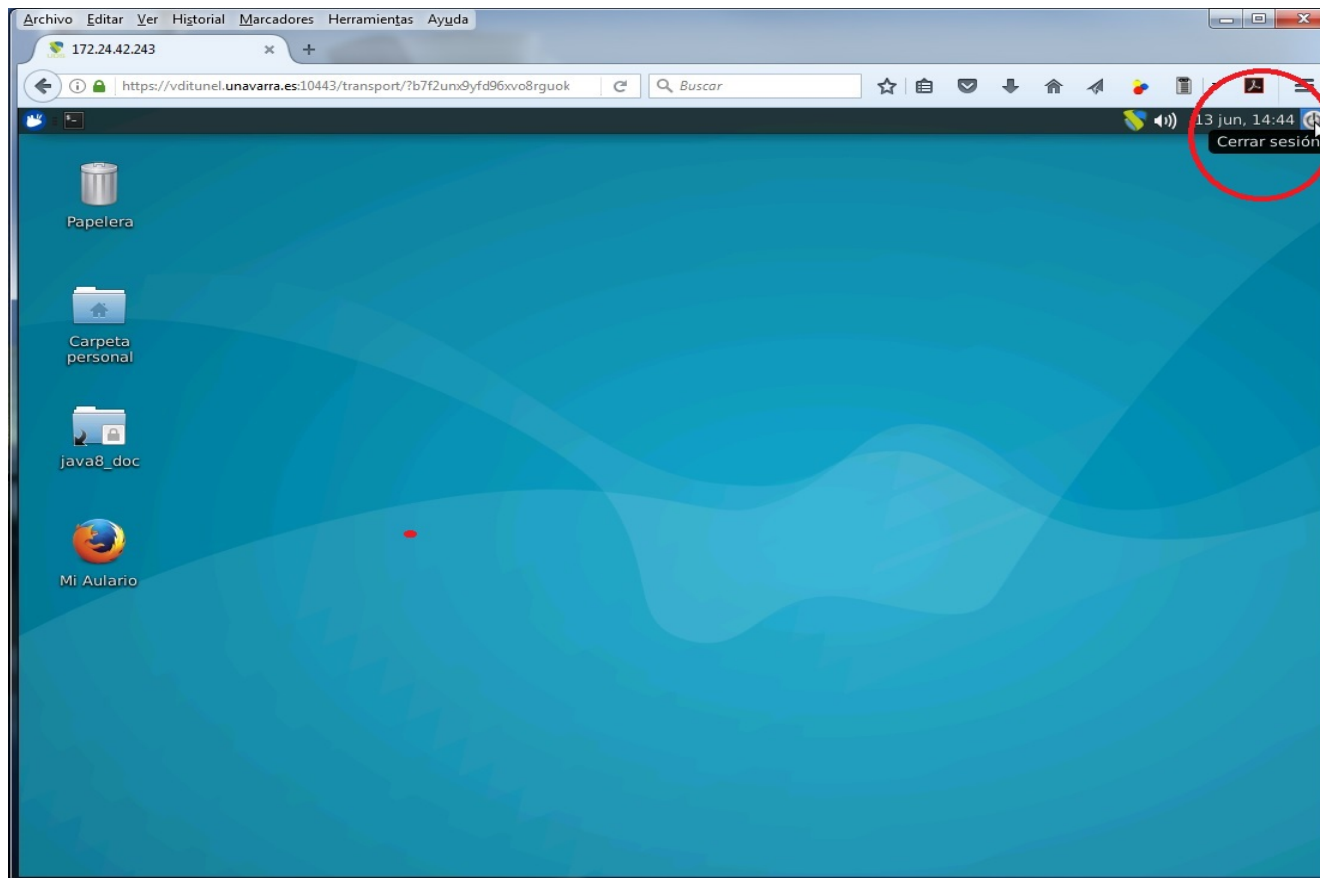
Archivo Editar Ver Historial Marcadores Herramientas Ayuda

172.24.42.243

https://vditunel.unavarra.es:10443/transport/?b7f2unx9yfd96xvo8rguok

Buscar

13 jun, 14:44

Cerrar sesión

Papelera

Carpeta personal

java8_doc

Mi Aulario